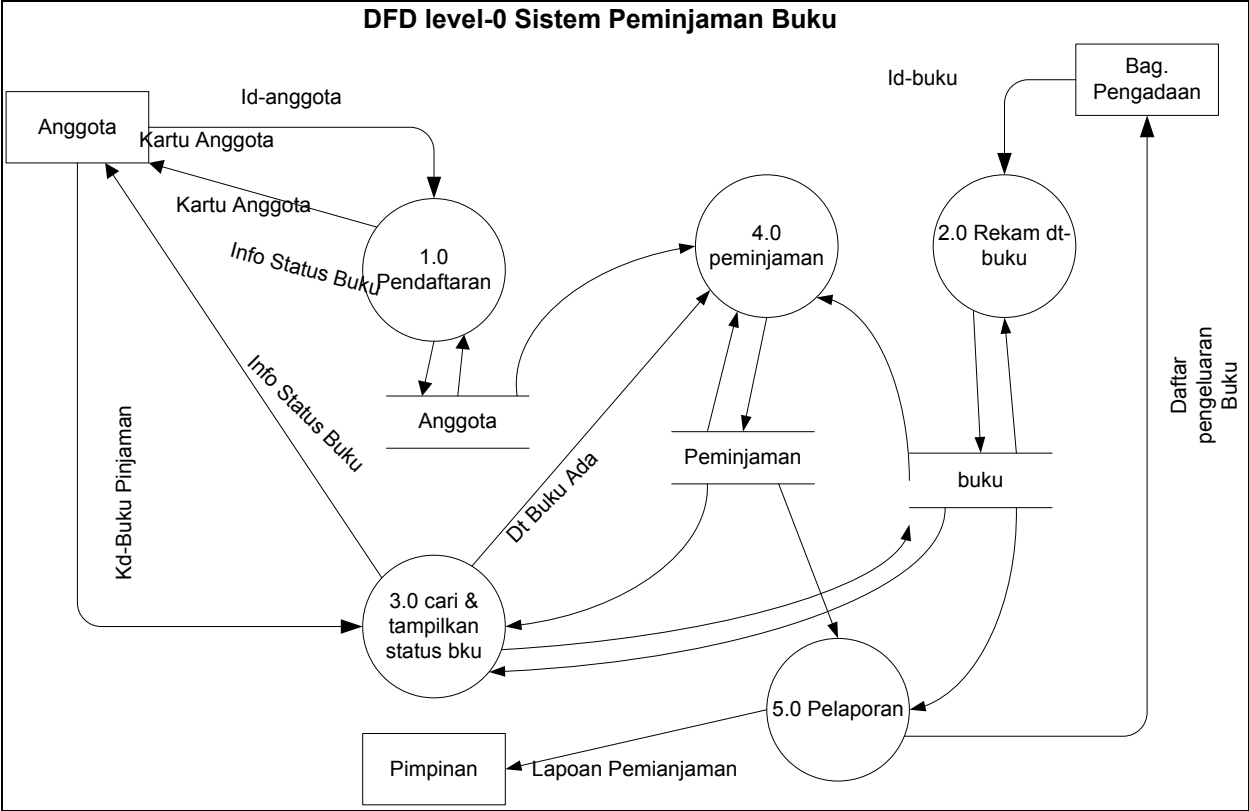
DFD level-0 Sistem Peminjaman Buku

Anggota

Id-anggota

Kartu Anggota

Kartu Anggota

Info Status Buku

1.0 Pendaftaran

Id-buku

Bag. Pengadaan

4.0 peminjaman

2.0 Rekam dt-buku

Info Status Buku

Anggota

Kd-Buku Pinjaman

Dt Buku Ada

Peminjaman

buku

Daftar pengeluaran Buku

3.0 cari & tampilkan status bku

5.0 Pelaporan

Pimpinan

Lapoan Pemianjaman